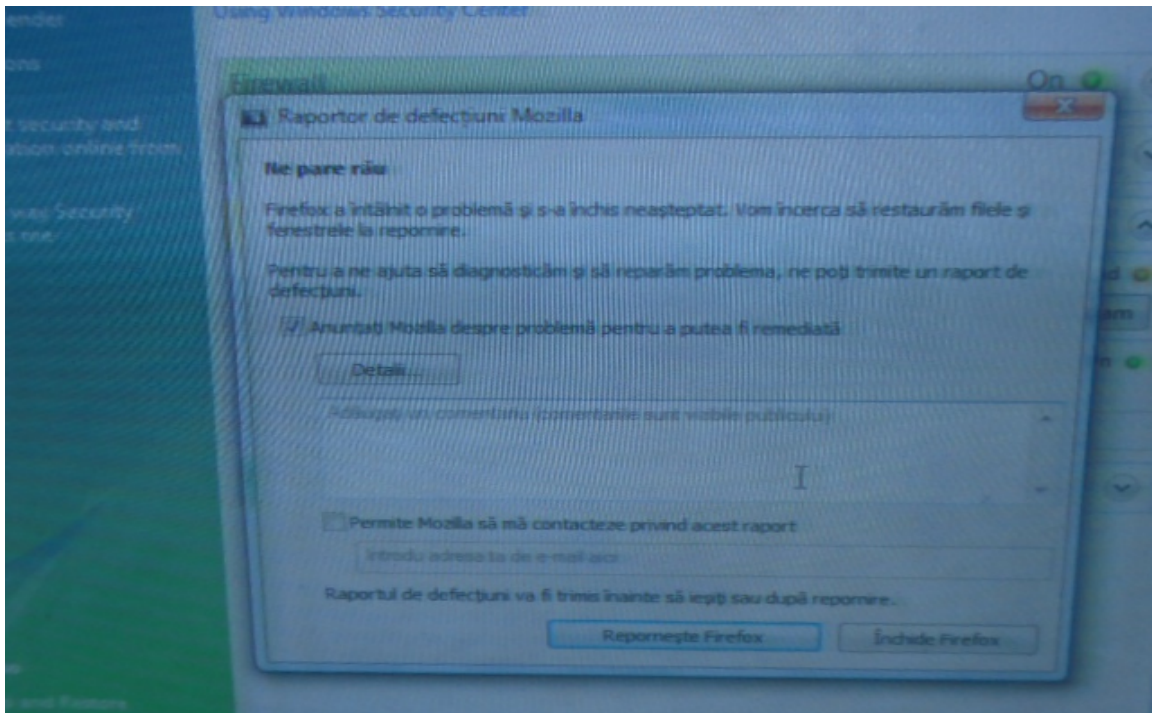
ender
ons
t security and
ation online from
vows Security
s one
e
and Restore

Using Windows Security Center

Firewall
On

Raportor de defecțiuni Mozilla

Ne pare rău

Firefox a întâlnit o problemă și s-a închis neașteptat. Vom încerca să restaurăm filele și ferestrele la repornire.

Pentru a ne ajuta să diagnosticăm și să reparăm problema, ne poți trimite un raport de defecțiuni.

Anunțați Mozilla despre problemă pentru a putea fi remediată

Detalii...

Adăugați un comentariu (comentariile sunt vizibile publicului)

Permite Mozilla să mă contacteze privind acest raport

Introdu adresa ta de e-mail aici

Raportul de defecțiuni va fi trimis înainte să ieși sau după repornire.

Repornește Firefox
Închide Firefox